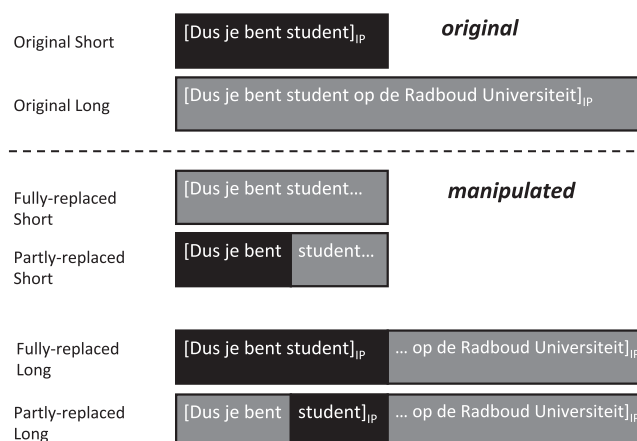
Original Short

[Dus je bent student]$_{IP}$

original

Original Long

[Dus je bent student op de Radboud Universiteit]$_{IP}$

Fully-replaced Short

[Dus je bent student...

manipulated

Partly-replaced Short

[Dus je bent student...

Fully-replaced Long

[Dus je bent student]$_{IP}$ ... op de Radboud Universiteit]$_{IP}$

Partly-replaced Long

[Dus je bent student]$_{IP}$ ... op de Radboud Universiteit]$_{IP}$